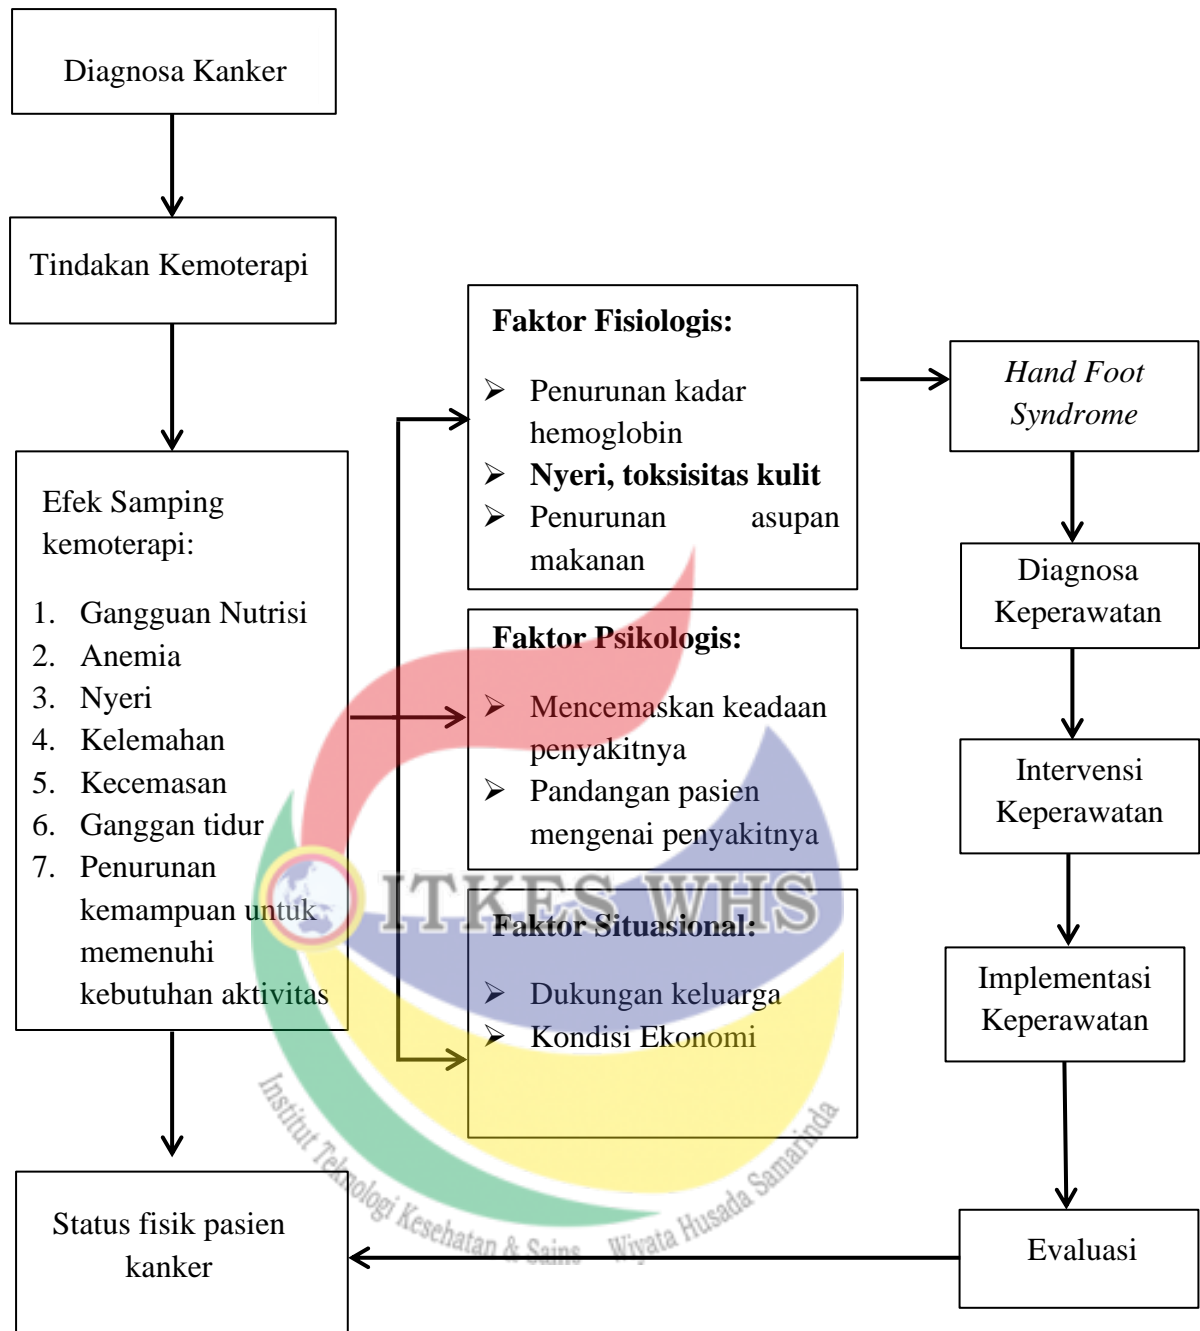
Diagnosa Kanker

Tindakan Kemoterapi

Efek Samping kemoterapi:

1. Gangguan Nutrisi
2. Anemia
3. Nyeri
4. Kelemahan
5. Kecemasan
6. Ganggan tidur
7. Penurunan kemampuan untuk memenuhi kebutuhan aktivitas

Status fisik pasien kanker

**Faktor Fisiologis:**

➢ Penurunan kadar hemoglobin
➢ **Nyeri, toksisitas kulit**
➢ Penurunan asupan makanan

**Faktor Psikologis:**

➢ Mencemaskan keadaan penyakitnya
➢ Pandangan pasien mengenai penyakitnya

**Faktor Situasional:**

➢ Dukungan keluarga
➢ Kondisi Ekonomi

*Hand Foot Syndrome*

Diagnosa Keperawatan

Intervensi Keperawatan

Implementasi Keperawatan

Evaluasi

ITKES WHS

Institut Teknologi Kesehatan & Sains Wiyata Husada Samarinda